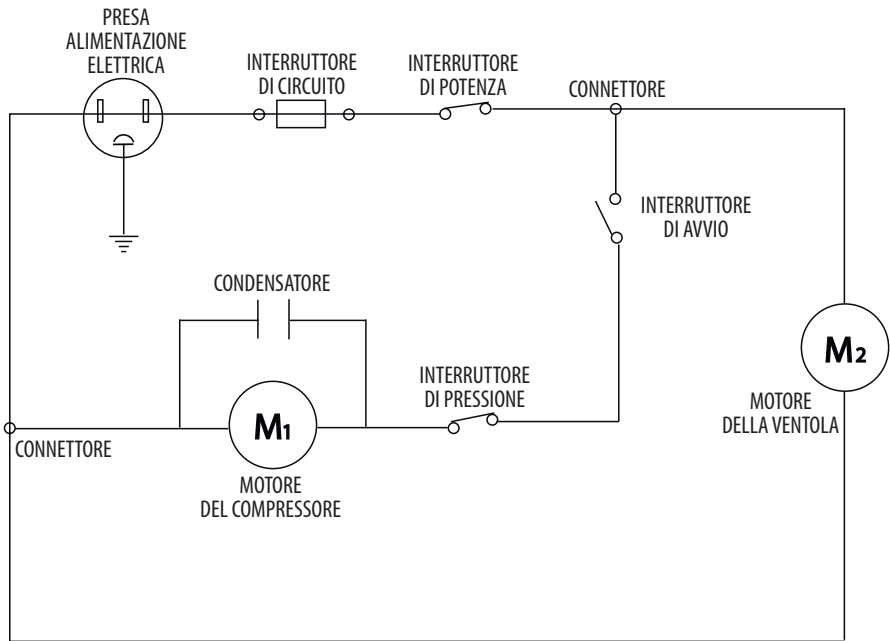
PRESA ALIMENTAZIONE ELETTRICA

INTERRUTTORE DI CIRCUITO

INTERRUTTORE DI POTENZA

CONNETTORE

INTERRUTTORE DI AVVIO

CONDENSATORE

$M_2$

MOTORE DELLA VENTOLA

INTERRUTTORE DI PRESSIONE

$M_1$

CONNETTORE

MOTORE DEL COMPRESSORE